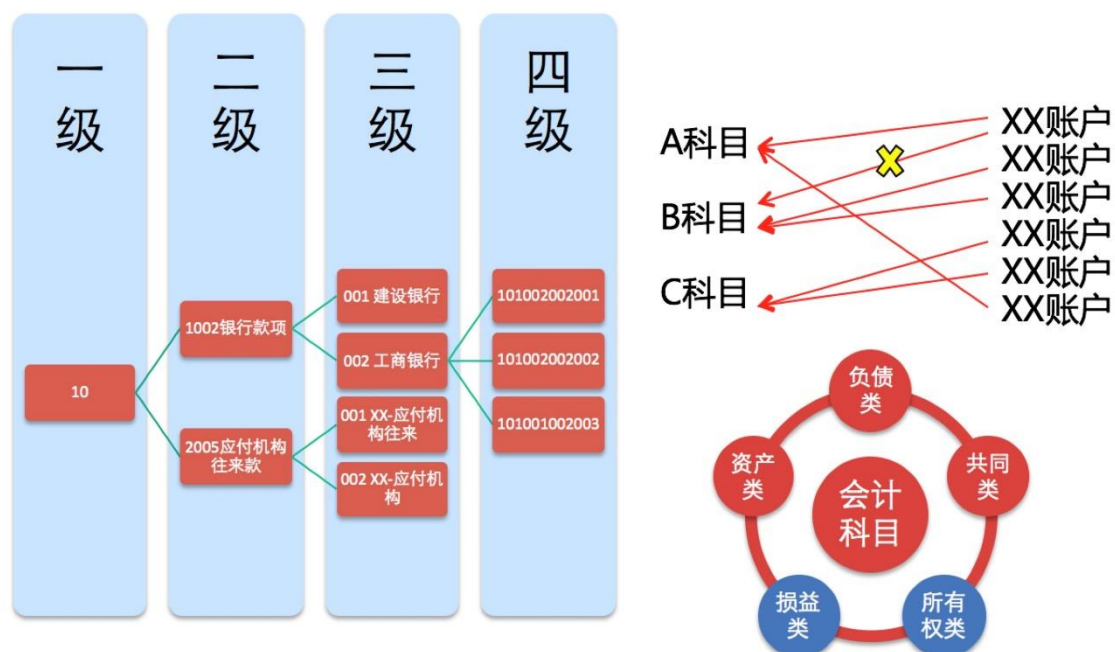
一级

二级

三级

四级

10

1002银行款项

2005应付机构往来款

001 建设银行

002 工商银行

001 XX-应付机构往来

002 XX-应付机构

101002002001

101002002002

101001002003

A科目

B科目

C科目

XX账户

XX账户

XX账户

XX账户

XX账户

XX账户

负债类

共同类

所有权类

损益类

资产类

会计科目